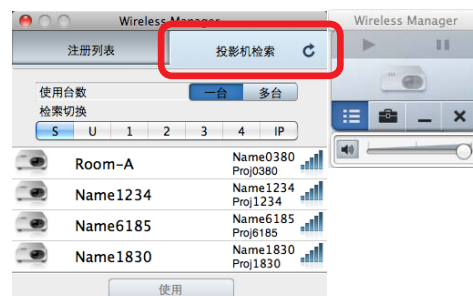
Wireless Manager

注册列表

投影机检索

使用台数

一台

多台

检索切换

S

U

1

2

3

4

IP

Room-A

Name0380
Proj0380

Name1234

Name1234
Proj1234

Name6185

Name6185
Proj6185

Name1830

Name1830
Proj1830

使用

Wireless Manager